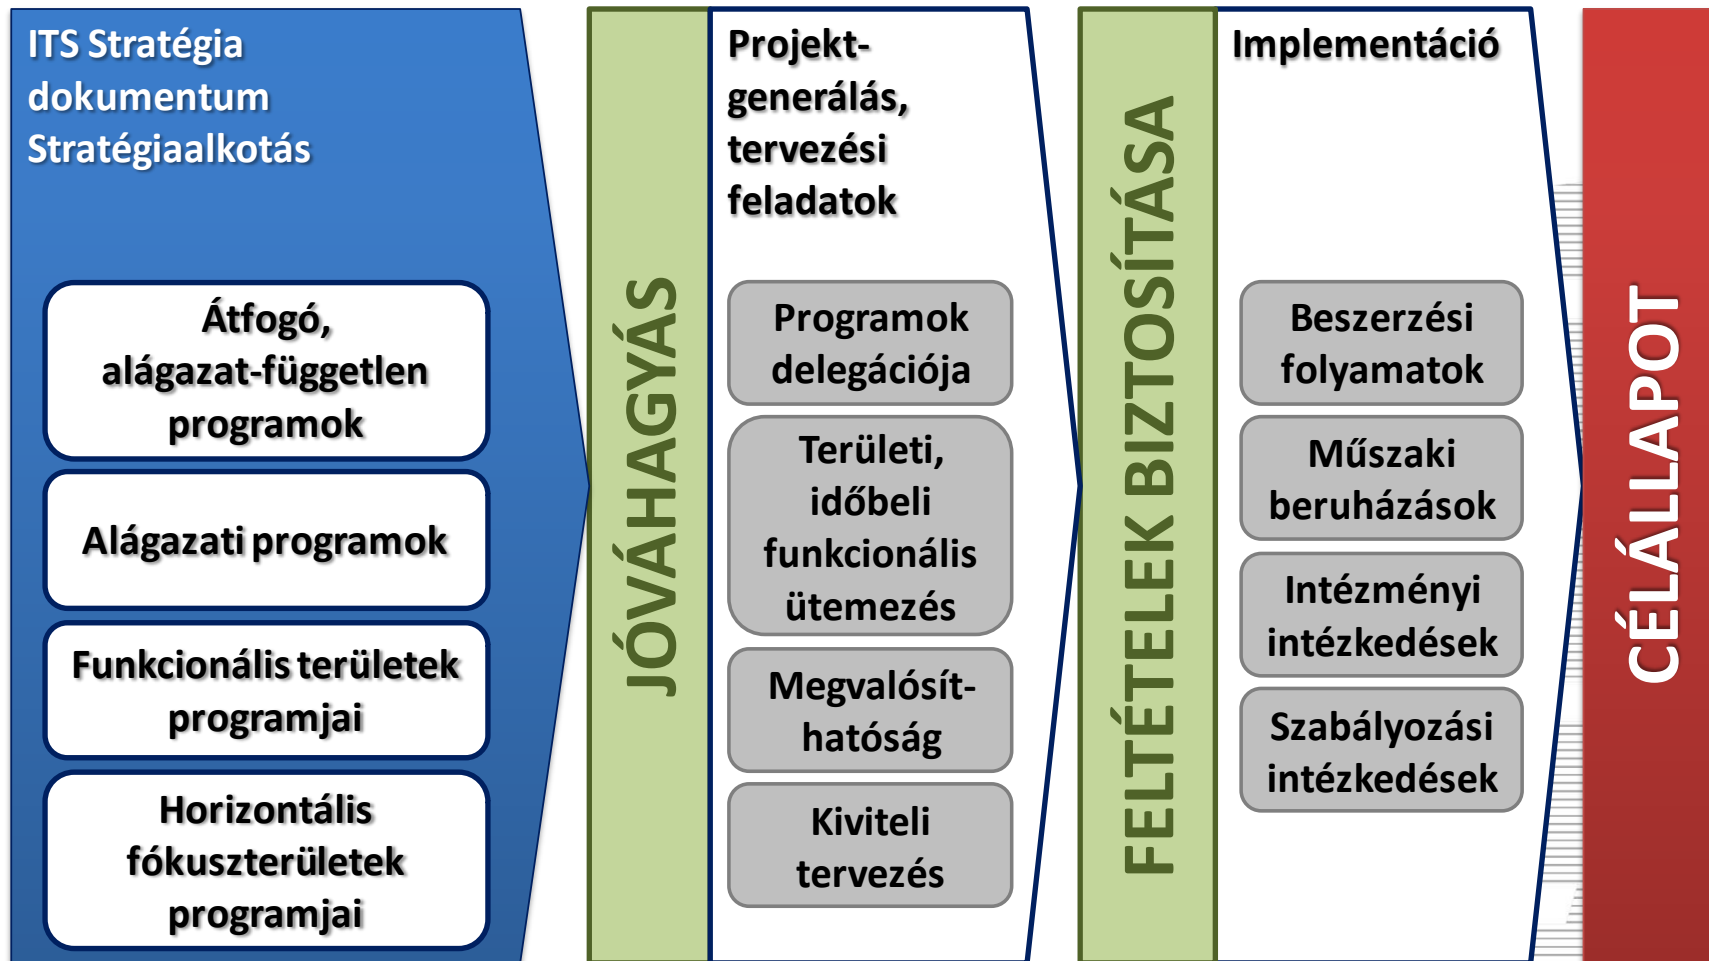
ITS Stratégia dokumentum Stratégiaalkotás

Átfogó, alágazat-független programok

Alágazati programok

Funkcionális területek programjai

Horizontális fókuszterületek programjai

JÓVÁHAGYÁS

Projektgenerálás, tervezési feladatok

Programok delegációja

Területi, időbeli funkcionális ütemezés

Megvalósíthatóság

Kiviteli tervezés

FELTÉTELEK BIZTOSÍTÁSA

Implementáció

Beszerzési folyamatok

Műszaki beruházások

Intézményi intézkedések

Szabályozási intézkedések

CÉLÁLLAPOT